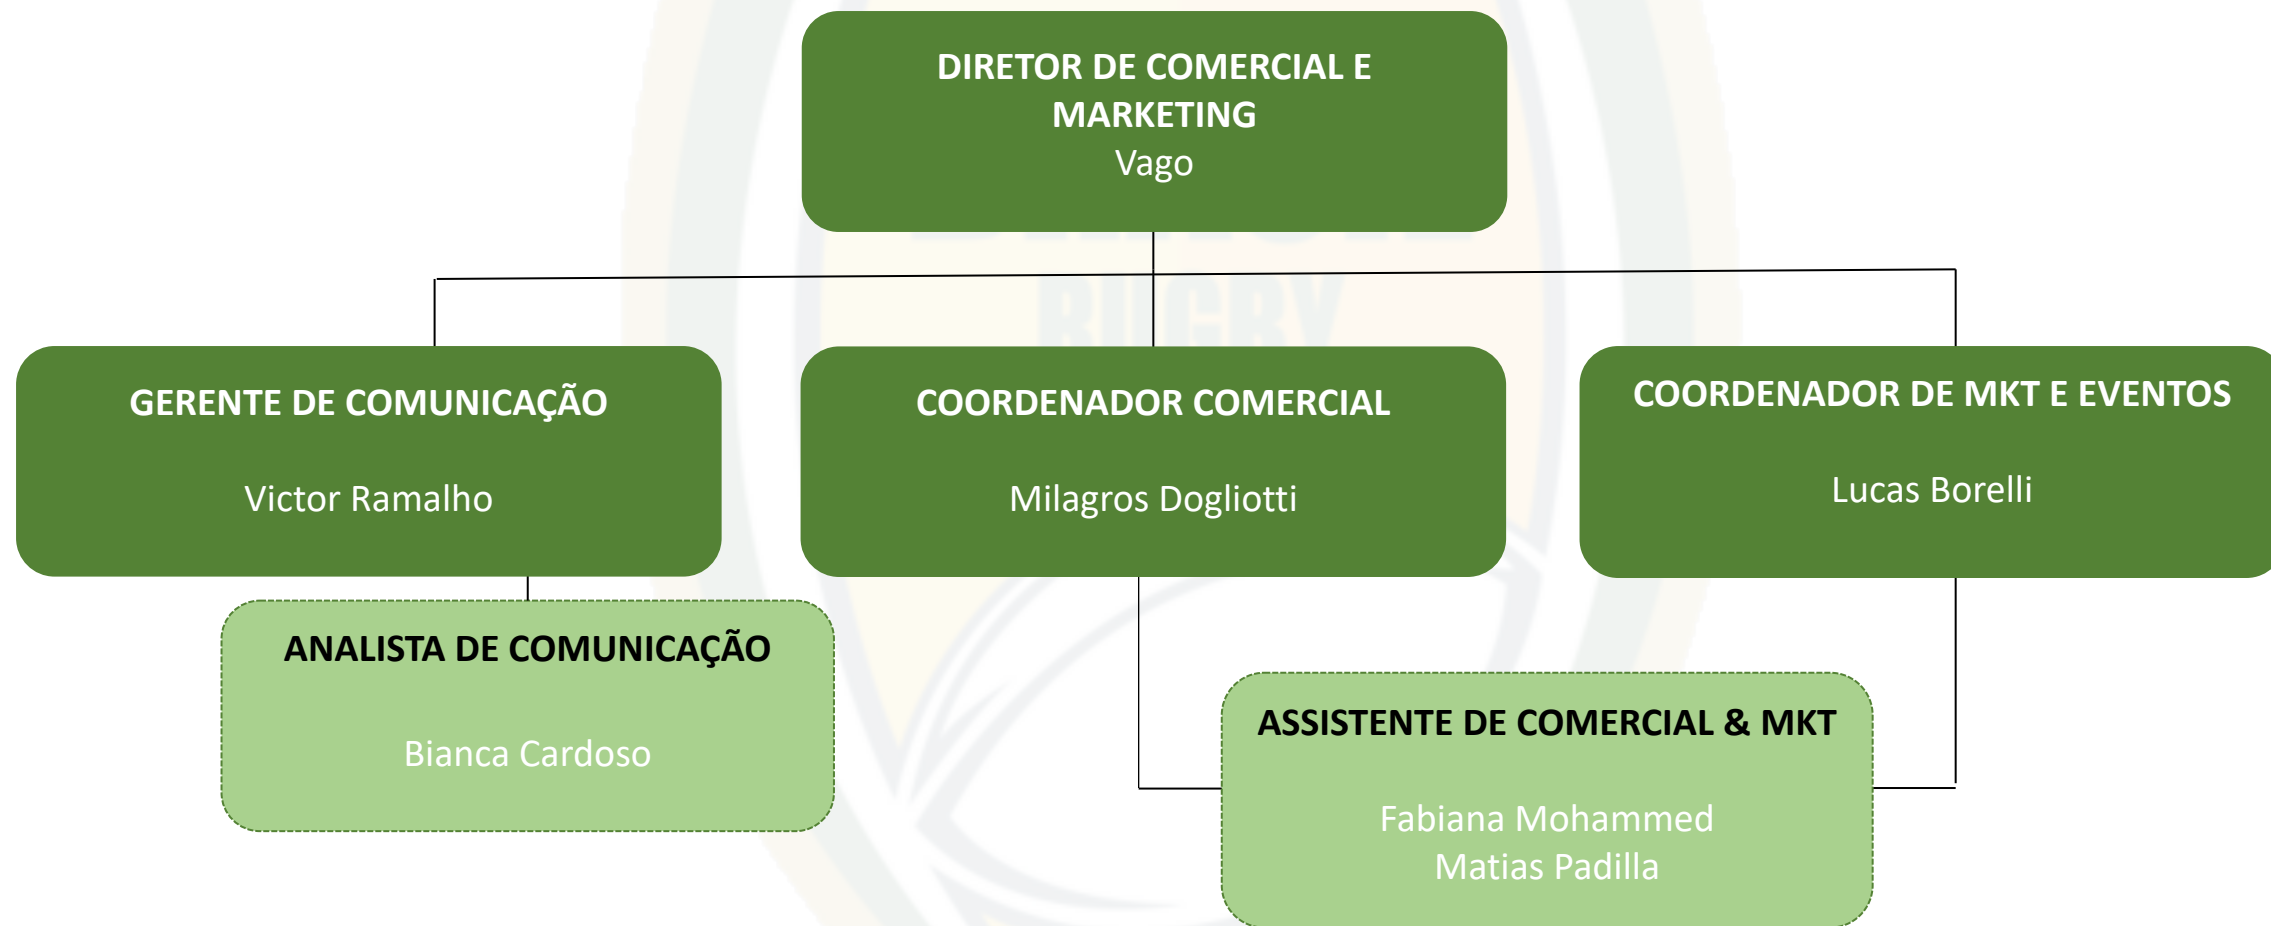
DIRETOR DE COMERCIAL E MARKETING
Vago

GERENTE DE COMUNICAÇÃO

Victor Ramalho

COORDENADOR COMERCIAL

Milagros Dogliotti

COORDENADOR DE MKT E EVENTOS

Lucas Borelli

ANALISTA DE COMUNICAÇÃO

Bianca Cardoso

ASSISTENTE DE COMERCIAL & MKT

Fabiana Mohammed
Matias Padilla